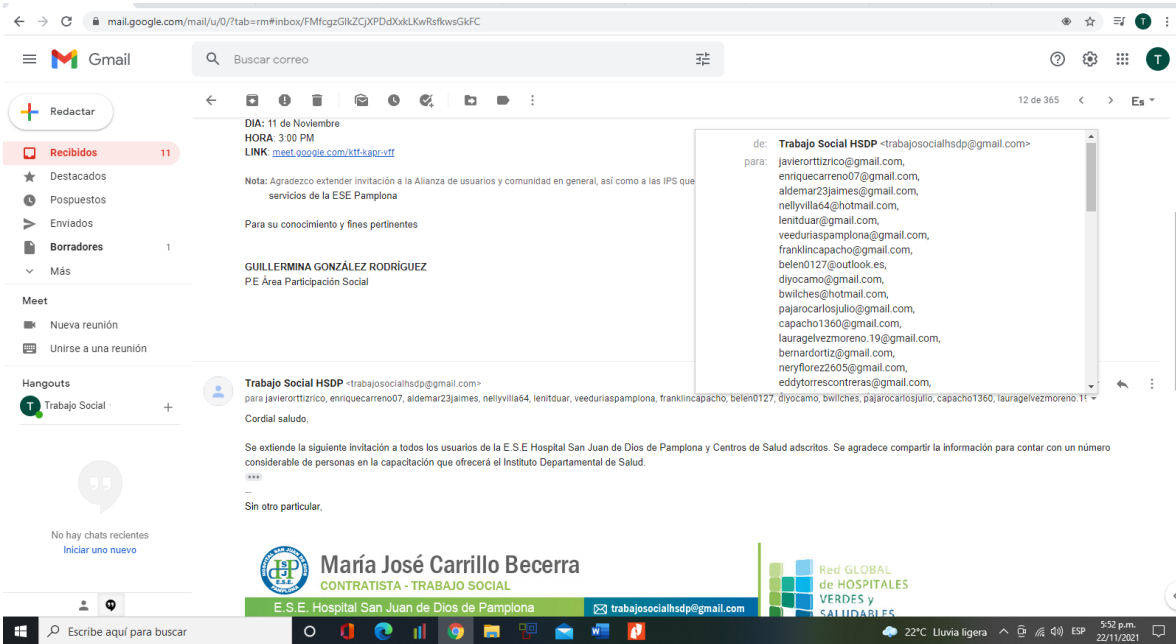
mail.google.com/mail/u/0/?tab=rm#inbox/FMfcgzGlkZCjXPDdXxkLKwRsfkwsGkFC

Gmail

Buscar correo

T

Redactar

Recibidos 11
Destacados
Pospuestos
Enviados
Borradores 1
Más

Meet
Nueva reunión
Unirse a una reunión

Hangouts
Trabajo Social

No hay chats recientes
Iniciar uno nuevo

12 de 365

Es

DIA: 11 de Noviembre
HORA: 3:00 PM
LINK: meet.google.com/ktf-kapr-vff

Nota: Agradezco extender invitación a la Alianza de usuarios y comunidad en general, así como a las IPS que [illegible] servicios de la ESE Pamplona

Para su conocimiento y fines pertinentes

GUILLERMINA GONZÁLEZ RODRÍGUEZ
P.E Área Participación Social

de: Trabajo Social HSDP <trabajosocialhsdp@gmail.com>
para: javierorttizrico@gmail.com,
enriquecarreno07@gmail.com,
aldemar23jaimes@gmail.com,
nellyvilla64@hotmail.com,
lenitduar@gmail.com,
veeduriaspamplona@gmail.com,
franklincapacho@gmail.com,
belen0127@outlook.es,
diyocamo@gmail.com,
bwilches@hotmail.com,
pajarocarlosjulio@gmail.com,
capacho1360@gmail.com,
lauragelvezmoreno.19@gmail.com,
bernardortiz@gmail.com,
neryflorez2605@gmail.com,
eddytorrescontreras@gmail.com,

Trabajo Social HSDP <trabajosocialhsdp@gmail.com>
para javierorttizrico, enriquecarreno07, aldemar23jaimes, nellyvilla64, lenitduar, veeduriaspamplona, franklincapacho, belen0127, diyocamo, bwilches, pajarocarlosjulio, capacho1360, lauragelvezmoreno.1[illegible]

Cordial saludo,

Se extiende la siguiente invitación a todos los usuarios de la E.S.E Hospital San Juan de Dios de Pamplona y Centros de Salud adscritos. Se agradece compartir la información para contar con un número considerable de personas en la capacitación que ofrecerá el Instituto Departamental de Salud.

--
Sin otro particular,

María José Carrillo Becerra
CONTRATISTA - TRABAJO SOCIAL
E.S.E. Hospital San Juan de Dios de Pamplona
trabajosocialhsdp@gmail.com

Red GLOBAL de HOSPITALES VERDES y SALUDABLES

Escribe aquí para buscar
22°C Lluvia ligera ESP 5:52 p.m. 22/11/2021